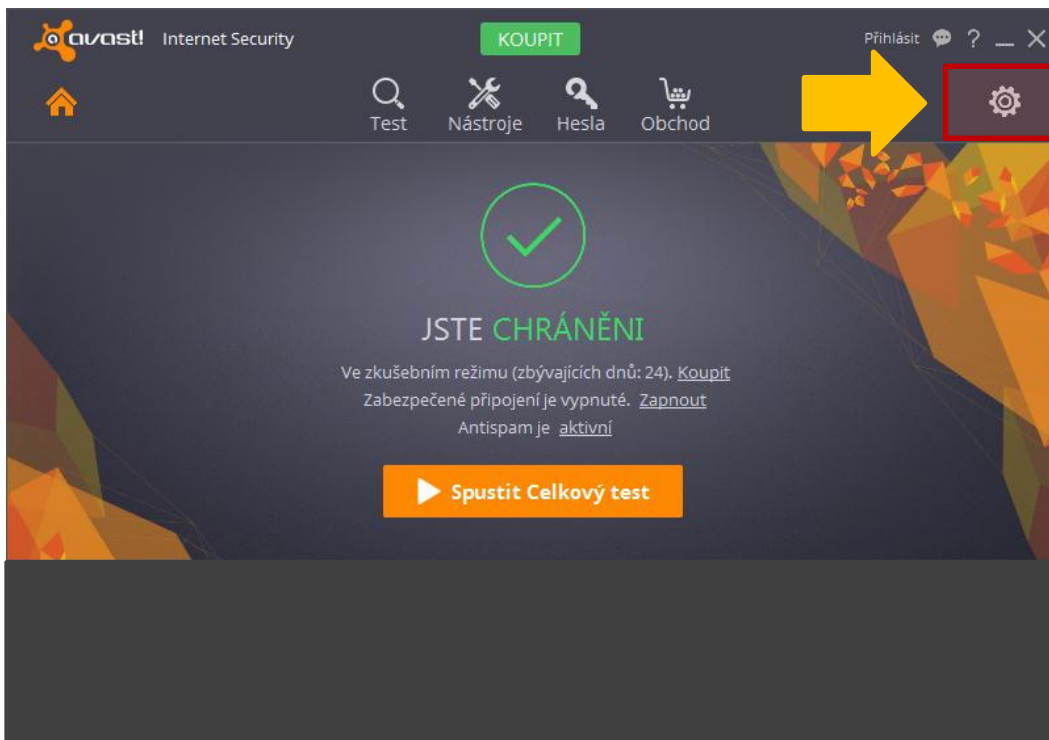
avast! Internet Security

KOUPIT

Přihlásit ? _ X

Test Nástroje Hesla Obchod

JSTE CHRÁNĚNI

Ve zkušebním režimu (zbývajících dnů: 24). Koupit
Zabezpečené připojení je vypnuté. Zapnout
Antispam je aktivní

Spustit Celkový test